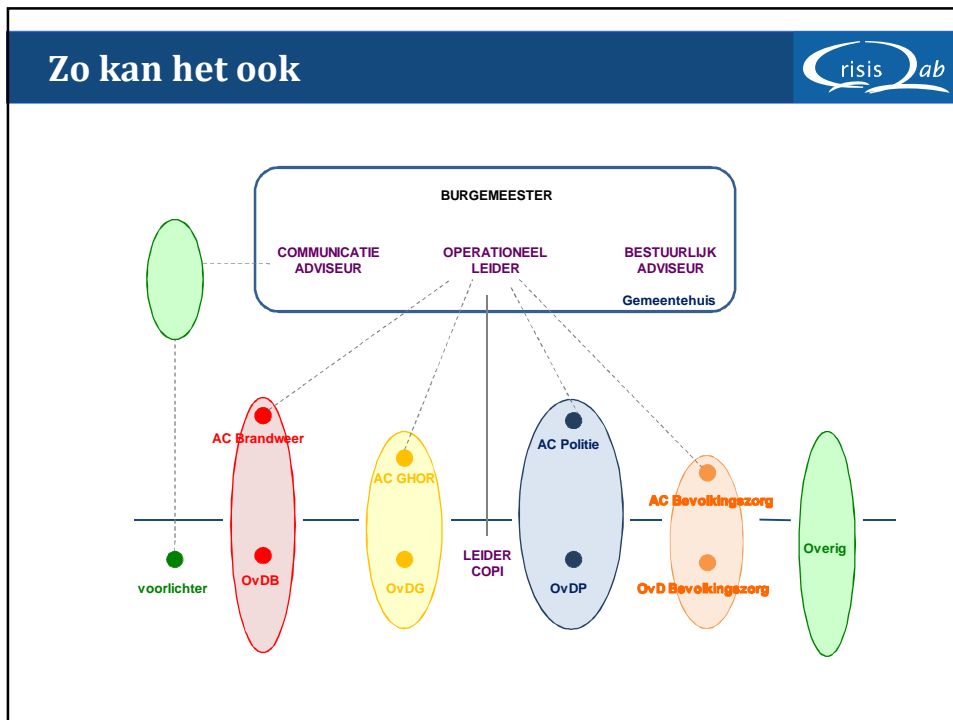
Zo kan het ook

Crisis Lab

BURGEMEESTER

COMMUNICATIE ADVISEUR

OPERATIONEEL LEIDER

BESTUURLIJK ADVISEUR

Gemeentehuis

AC Brandweer

OvDB

AC GHOR

OvDG

LEIDER COPI

AC Politie

OvDP

AC Bevolkingszorg

OvD Bevolkingszorg

Overig

voorlichter